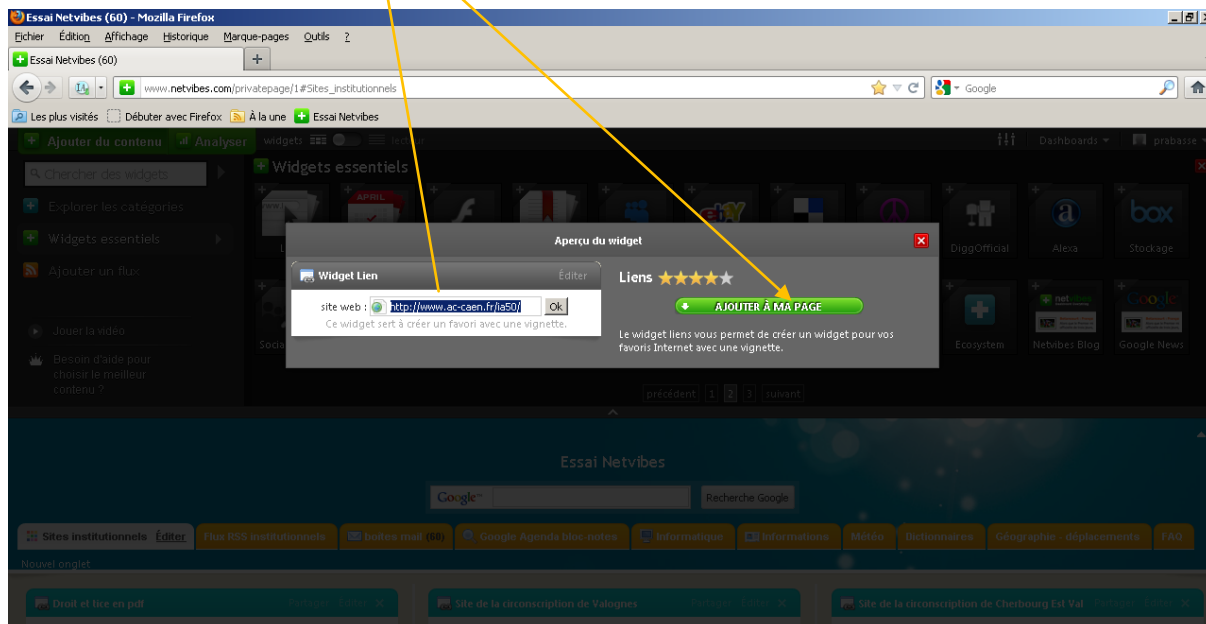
Essai Netvibes (60) - Mozilla Firefox

Fichier Édition Affichage Historique Marque-pages Outils ?

Essai Netvibes (60)

www.netvibes.com/privatepage/1#Sites_institutionnels

Google

Les plus visités Débuter avec Firefox À la une Essai Netvibes

Ajouter du contenu Analyser widgets lecteur Dashboards prabasse

Chercher des widgets

Explorer les catégories

Widgets essentiels

Ajouter un flux

Jouer la vidéo

Besoin d'aide pour choisir le meilleur contenu ?

Widgets essentiels

DiggOfficial Alexa Stockage

Ecosystem Netvibes Blog Google News

Aperçu du widget

Widget Lien Éditer

site web : http://www.ac-caen.fr/ia50/ Ok

Ce widget sert à créer un favori avec une vignette.

Liens

AJOUTER À MA PAGE

Le widget liens vous permet de créer un widget pour vos favoris Internet avec une vignette.

précédent 1 2 3 suivant

Essai Netvibes

Google Recherche Google

Sites institutionnels Éditer Flux RSS institutionnels boites mail (60) Google Agenda bloc-notes Informatique Informations Météo Dictionnaires Géographie - déplacements FAQ

Nouvel onglet

Droit et tice en pdf Partager Éditer

Site de la circonscription de Valognes Partager Éditer

Site de la circonscription de Cherbourg Est Val Partager Éditer